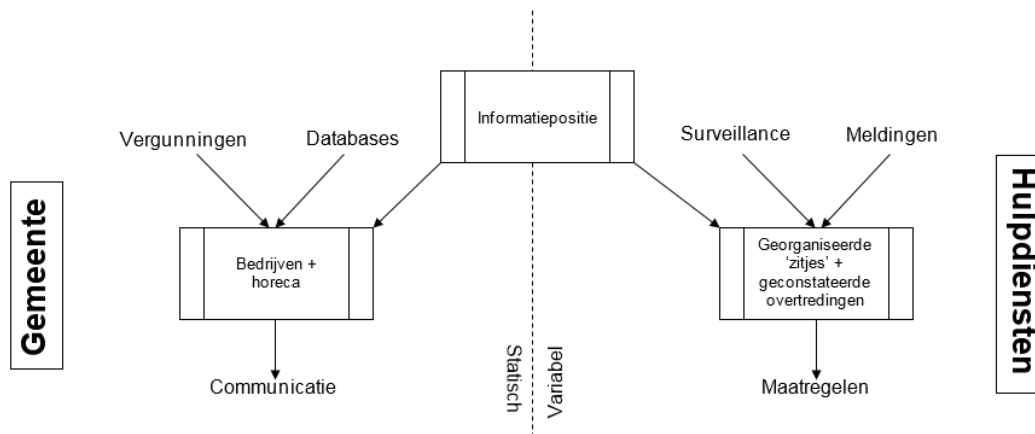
Gemeente

Informatiepositie

Vergunningen

Databases

Bedrijven + horeca

Communicatie

Statisch

Variabel

Surveillance

Meldingen

Georganiseerde 'zitjes' + geconstateerde overtredingen

Maatregelen

Hulpdiensten